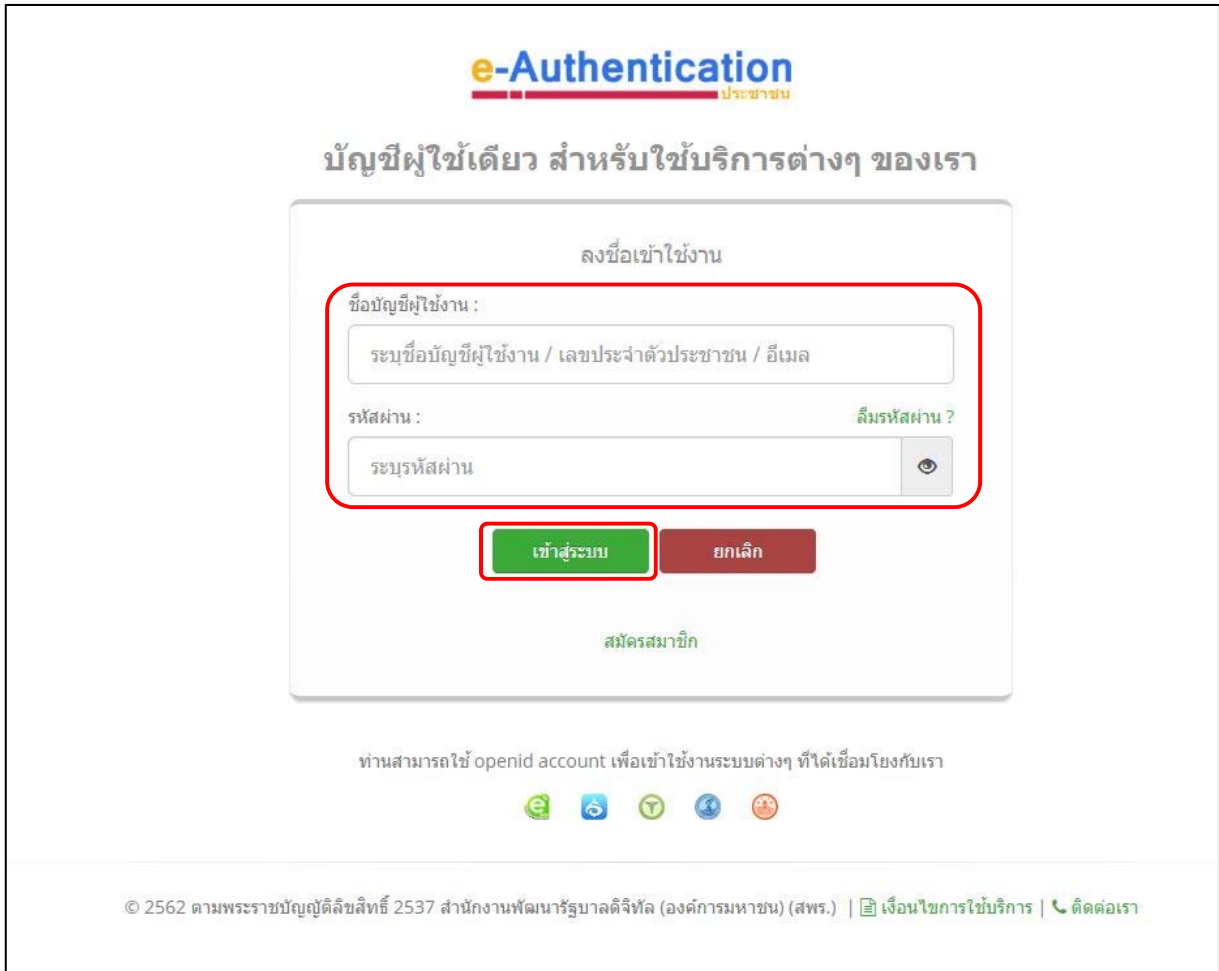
e-Authentication
ประชาชน

บัญชีผู้ใช้เดียว สำหรับใช้บริการต่างๆ ของเรา

ลงชื่อเข้าใช้งาน

ชื่อบัญชีผู้ใช้งาน :

ระบุชื่อบัญชีผู้ใช้งาน / เลขประจำตัวประชาชน / อีเมล

รหัสผ่าน :

ลืมรหัสผ่าน ?

ระบุรหัสผ่าน

เข้าสู่ระบบ

ยกเลิก

สมัครสมาชิก

ท่านสามารถใช้ openid account เพื่อเข้าใช้งานระบบต่างๆ ที่ได้เชื่อมโยงกับเรา

© 2562 ตามพระราชบัญญัติลิขสิทธิ์ 2537 สำนักงานพัฒนารัฐบาลดิจิทัล (องค์การมหาชน) (สพร.) | เงื่อนไขการใช้บริการ | ติดต่อเรา